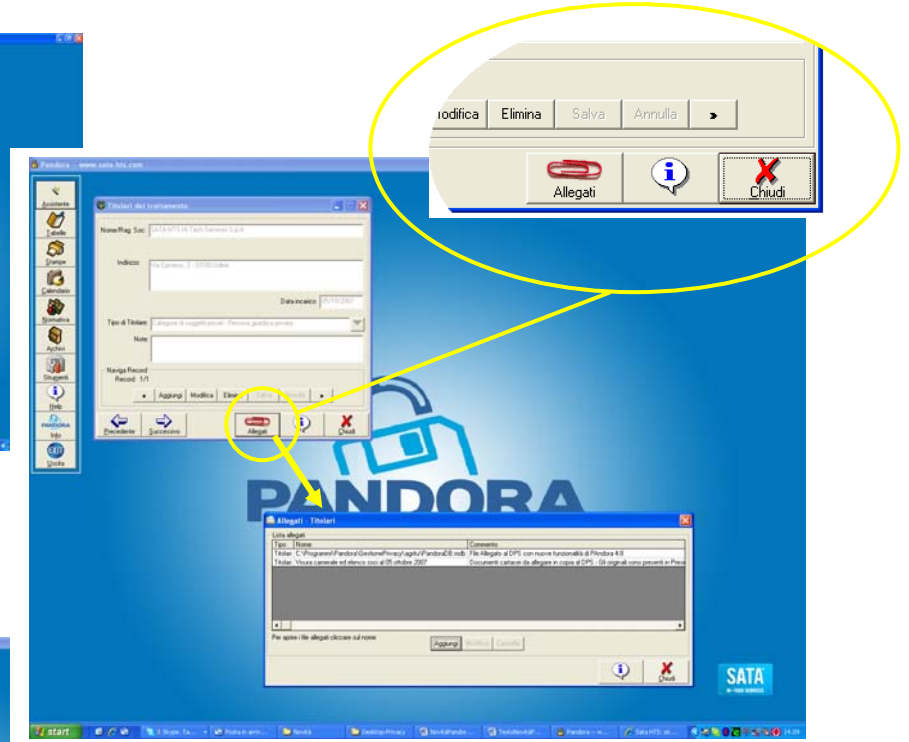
odifica Elimina Salva Annulla »

Allegati Chiudi

Pandora - www.sata-hts.com

Assistente
Tabelle
Stampe
Calendario
Normativa
Archivi
Strumenti
Help
PANDORA Info
Uscita

Titolari del trattamento

Nome/Rag. Soc. SATA HTS Hi-Tech Services S.p.A.

Indirizzo Via Cairano, 3 - 37100 Udine

Data incarico 05/10/2007

Tipo di Titolare Categorie di soggetti privati - Persona giuridica privata

Note

Naviga Record
Record: 1/1

« Aggiungi Modifica Elimina Salva Annulla »

Precedente Successivo Allegati Chiudi

PANDORA

Allegati - Titolari

Lista allegati

| Tipo | Nome | Commento |
|---|---|---|
| Titolari | C:\Programmi\Pandora\GestionePrivacy\agiitu\PandoraDB.mdb | File Allegato al DPS con nuove funzionalità di PAndora 4.0 |
| Titolari | Visura camerale ed elenco soci al 05 ottobre 2007 | Documenti cartacei da allegare in copia al DPS - Gli originali sono presenti in Presi |

Per aprire i file allegati cliccare sul nome

Aggiungi Modifica Cancella

Chiudi

SATA HI-TECH SERVICES

start 3 Skype Ta... Posta in arri... Novità Desktop Privacy NovitàPando... TestoNovitàP... Pandora -- w... Sata HTS: st... 14.09